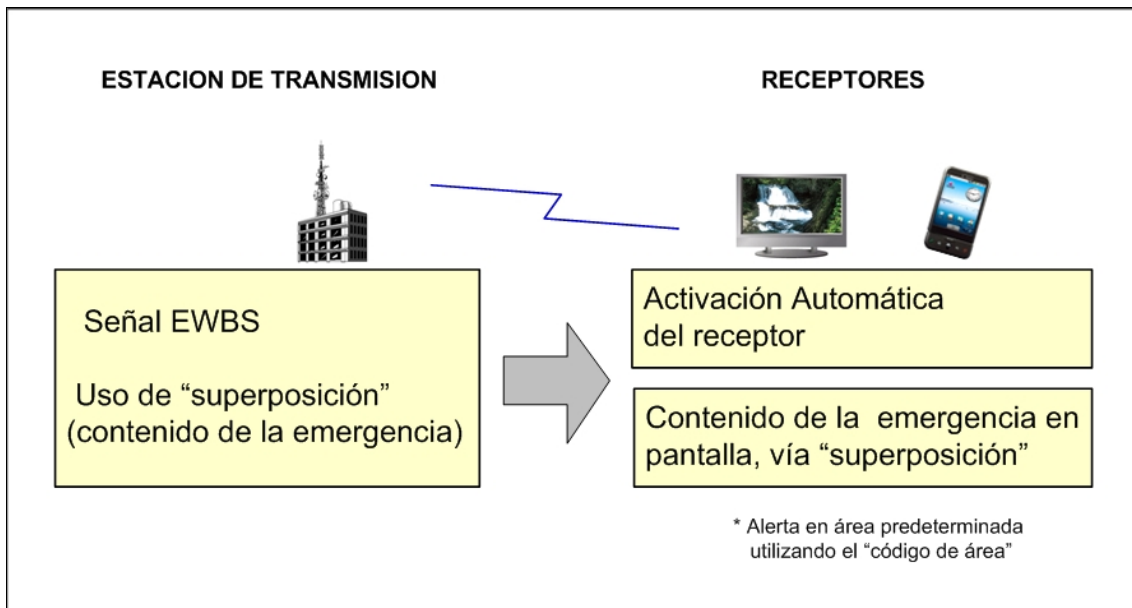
ESTACION DE TRANSMISION

RECEPTORES

Señal EWBS

Uso de “superposición” (contenido de la emergencia)

Activación Automática del receptor

Contenido de la emergencia en pantalla, vía “superposición”

* Alerta en área predeterminada utilizando el “código de área”